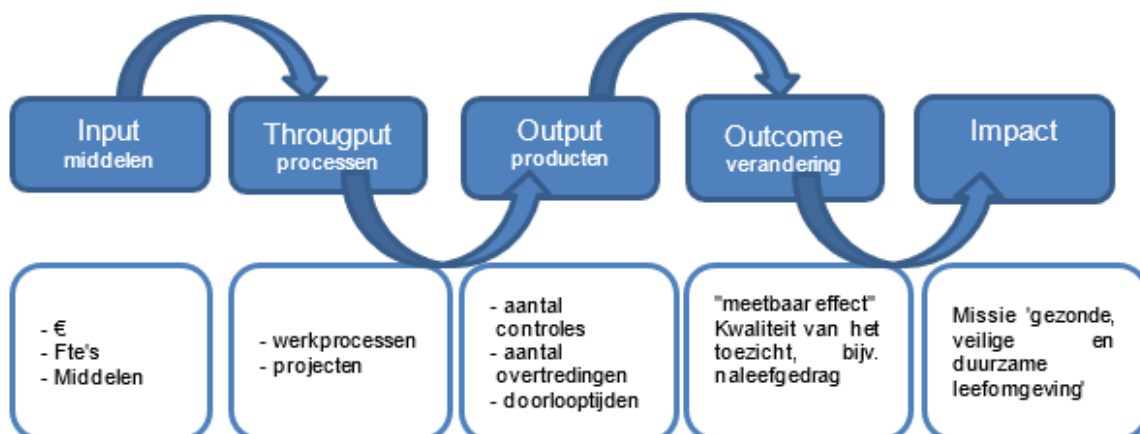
Input
middelen

Througput
processen

Output
producten

Outcome
verandering

Impact

- €
- Fte's
- Middelen

- werkprocessen
- projecten

- aantal controles
- aantal overtredingen
- doorlooptijden

"meetbaar effect" Kwaliteit van het toezicht, bijv. naleefgedrag

Missie 'gezonde, veilige en duurzame leefomgeving'